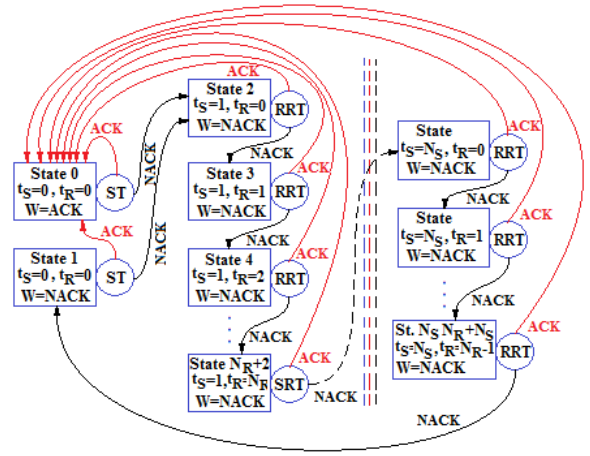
ACK

ACK

State 0
$t_S=0$, $t_R=0$
W=ACK

ST

ACK

State 1
$t_S=0$, $t_R=0$
W=NACK

ST

NACK

NACK

State 2
$t_S=1$, $t_R=0$
W=NACK

RRT

NACK

ACK

State 3
$t_S=1$, $t_R=1$
W=NACK

RRT

NACK

ACK

State 4
$t_S=1$, $t_R=2$
W=NACK

RRT

NACK

ACK

State $N_R+2$
$t_S=1$, $t_R=N_R$
W=NACK

SRT

NACK

State
$t_S=N_S$, $t_R=0$
W=NACK

RRT

ACK

NACK

State
$t_S=N_S$, $t_R=1$
W=NACK

RRT

ACK

NACK

St. $N_S$ $N_R+N_S$
$t_S=N_S$, $t_R=N_R-1$
W=NACK

RRT

ACK

NACK